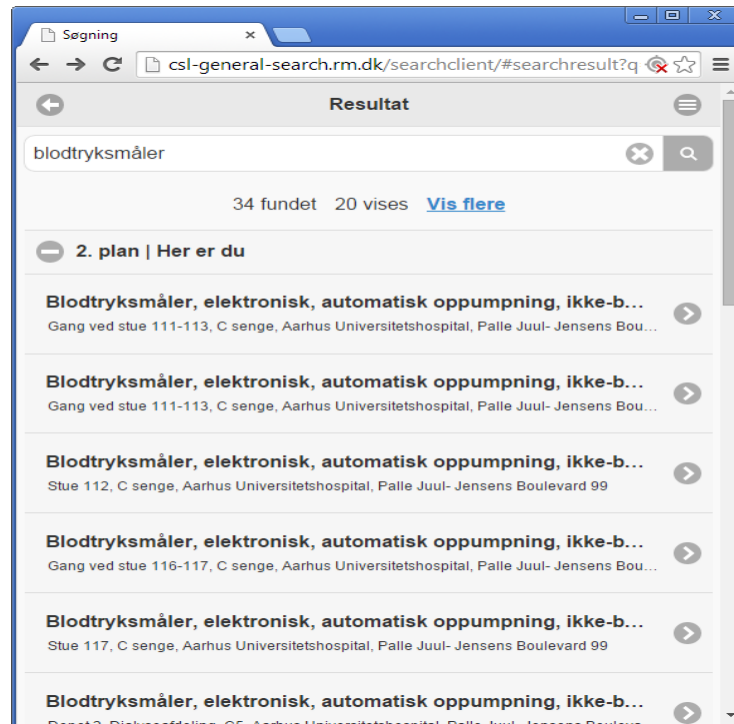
Søgning ×

csl-general-search.rm.dk/searchclient/#searchresult?q

Resultat

blodtryksmåler

34 fundet 20 vises Vis flere

2. plan | Her er du

Blodtryksmåler, elektronisk, automatisk oppumpning, ikke-b...
Gang ved stue 111-113, C senge, Aarhus Universitetshospital, Palle Juul- Jensens Bou...

Blodtryksmåler, elektronisk, automatisk oppumpning, ikke-b...
Gang ved stue 111-113, C senge, Aarhus Universitetshospital, Palle Juul- Jensens Bou...

Blodtryksmåler, elektronisk, automatisk oppumpning, ikke-b...
Stue 112, C senge, Aarhus Universitetshospital, Palle Juul- Jensens Boulevard 99

Blodtryksmåler, elektronisk, automatisk oppumpning, ikke-b...
Gang ved stue 116-117, C senge, Aarhus Universitetshospital, Palle Juul- Jensens Bou...

Blodtryksmåler, elektronisk, automatisk oppumpning, ikke-b...
Stue 117, C senge, Aarhus Universitetshospital, Palle Juul- Jensens Boulevard 99

Blodtryksmåler, elektronisk, automatisk oppumpning, ikke-b...
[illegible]